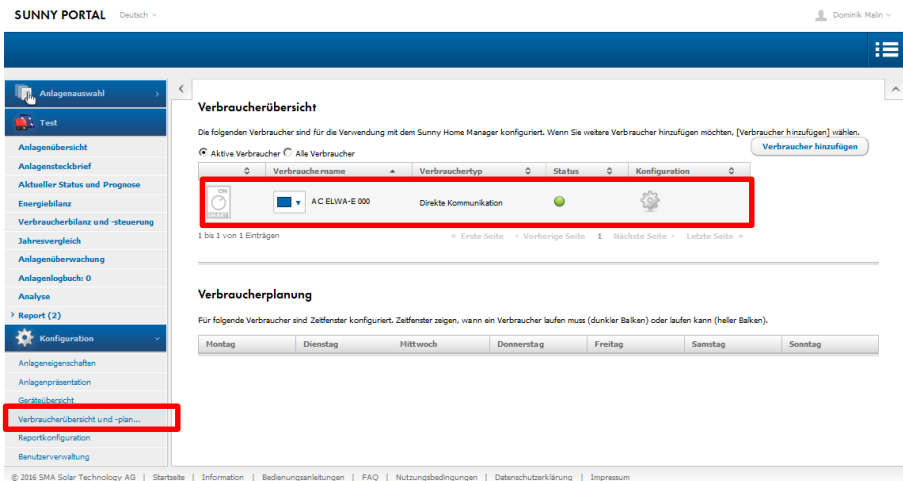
SUNNY PORTAL Deutsch

Dominik Malin

Anlagenauswahl

Test

Anlagenübersicht
Anlagensteckbrief
Aktueller Status und Prognose
Energiebilanz
Verbraucherbilanz und -steuerung
Jahresvergleich
Anlagenüberwachung
Anlagenlogbuch: 0
Analyse
Report (2)

Konfiguration

Anlageneigenschaften
Anlagenpräsentation
Geräteübersicht
Verbraucherübersicht und -plan...
Reportkonfiguration
Benutzerverwaltung

Verbraucherübersicht

Die folgenden Verbraucher sind für die Verwendung mit dem Sunny Home Manager konfiguriert. Wenn Sie weitere Verbraucher hinzufügen möchten, [Verbraucher hinzufügen] wählen.

Verbraucher hinzufügen

Aktive Verbraucher Alle Verbraucher

| | Verbrauchername | Verbrauchertyp | Status | Konfiguration |
|---|---|---|---|---|
| ON | AC ELWA-E 000 | Direkte Kommunikation | | |

1 bis 1 von 1 Einträgen

« Erste Seite ‹ Vorherige Seite 1 Nächste Seite › Letzte Seite »

Verbraucherplanung

Für folgende Verbraucher sind Zeitfenster konfiguriert. Zeitfenster zeigen, wann ein Verbraucher laufen muss (dunkler Balken) oder laufen kann (heller Balken).

| Montag | Dienstag | Mittwoch | Donnerstag | Freitag | Samstag | Sonntag |
|---|---|---|---|---|---|---|

© 2016 SMA Solar Technology AG | Startseite | Information | Bedienungsanleitungen | FAQ | Nutzungsbedingungen | Datenschutzerklärung | Impressum